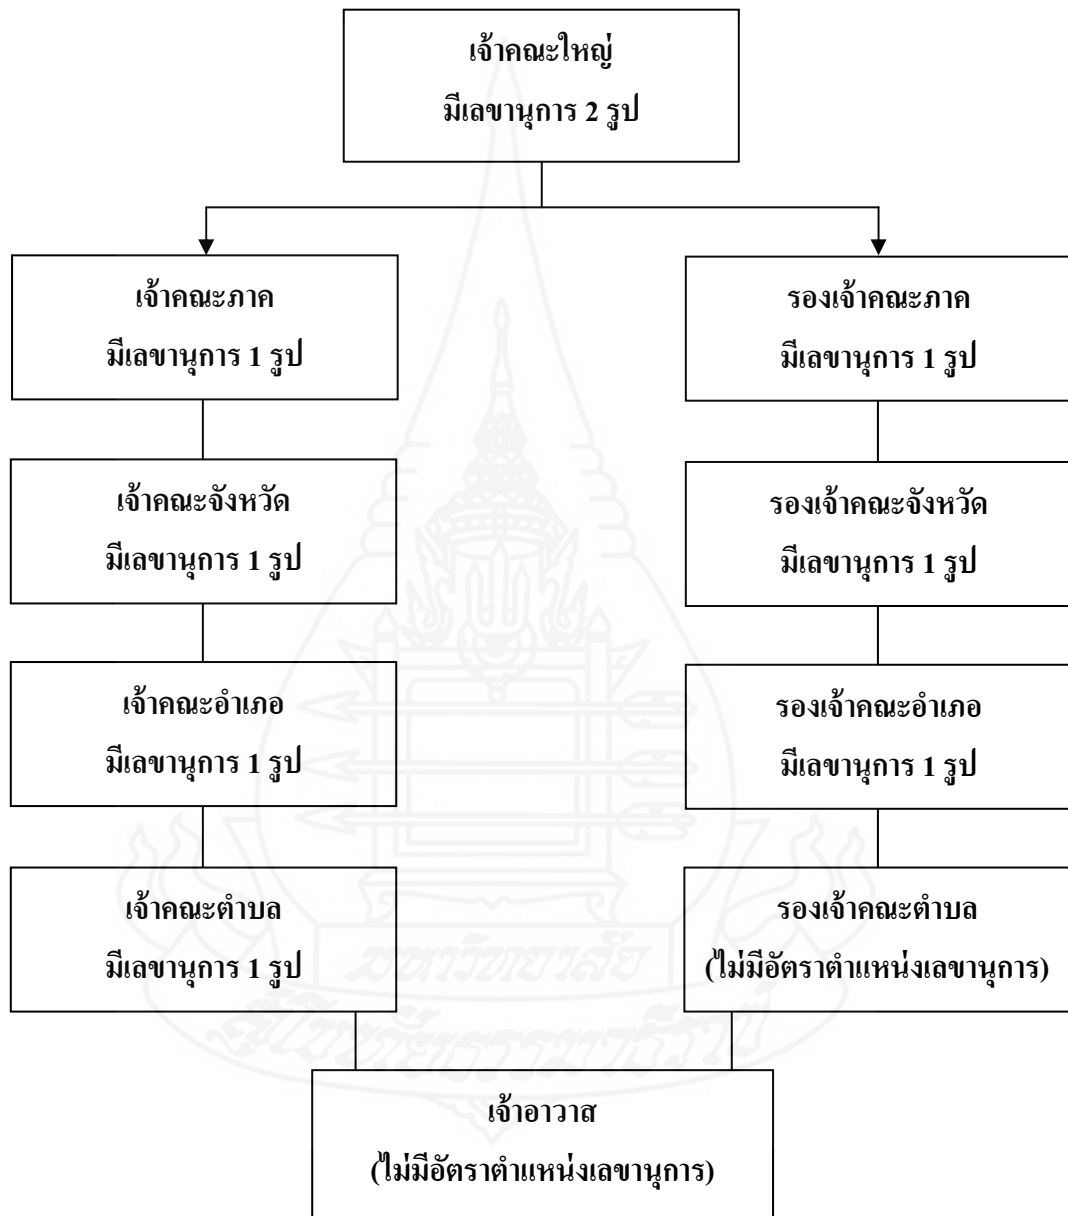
เจ้าคณะใหญ่
มีเลขานุการ 2 รูป

เจ้าคณะภาค
มีเลขานุการ 1 รูป

รองเจ้าคณะภาค
มีเลขานุการ 1 รูป

เจ้าคณะจังหวัด
มีเลขานุการ 1 รูป

รองเจ้าคณะจังหวัด
มีเลขานุการ 1 รูป

เจ้าคณะอำเภอ
มีเลขานุการ 1 รูป

รองเจ้าคณะอำเภอ
มีเลขานุการ 1 รูป

เจ้าคณะตำบล
มีเลขานุการ 1 รูป

รองเจ้าคณะตำบล
(ไม่มีอัตราตำแหน่งเลขานุการ)

เจ้าอาวาส
(ไม่มีอัตราตำแหน่งเลขานุการ)

มหาวิทยาลัยสุโขทัยธรรมาธิราช